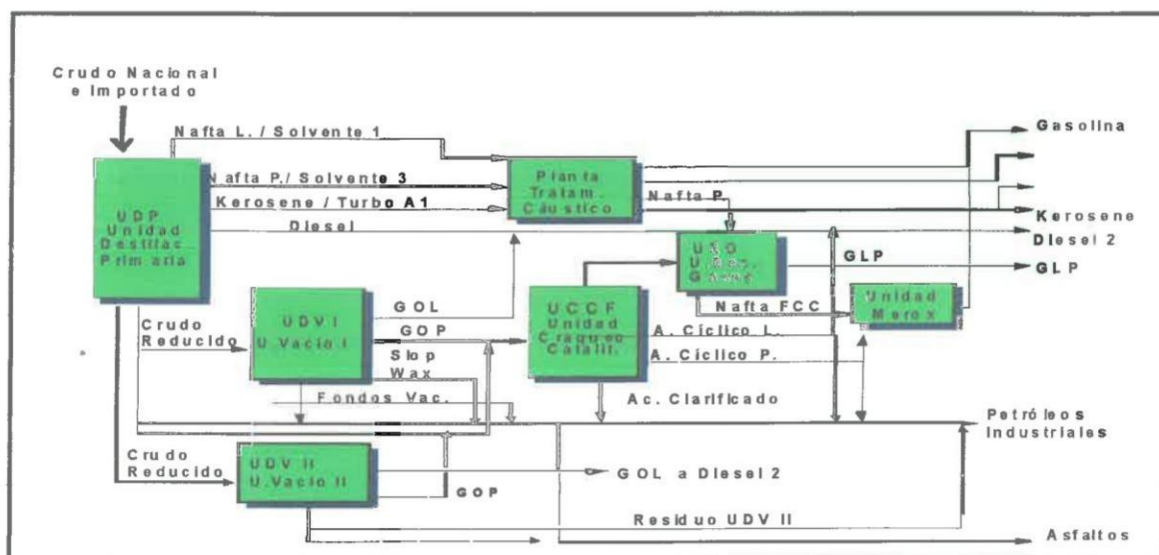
Crudo Nacional e Importado

Nafta L. / Solvente 1

Nafta P./ Solvente 3

Kerosene / Turbo A1

Diesel

UDP Unidad Destilac Primaria

Planta Tratam. Cáustico

Nafta P

Gasolina

Kerosene

Diesel 2

USG U. Rec. Gases

GLP

GLP

Crudo Reducido

UDV I U. Vacio I

GOL

GOP

Slop Wax

UCCF Unidad Craqueo Catalit.

Nafta FCC

Unidad Merox

A. Cíclico L.

A. Ciclico P.

Fondos Vac.

Ac. Clarificado

Petróleos Industriales

Crudo Reducido

UDV II U. Vacio II

GOL a Diesel 2

GOP

Residuo UDV II

Asfaltos